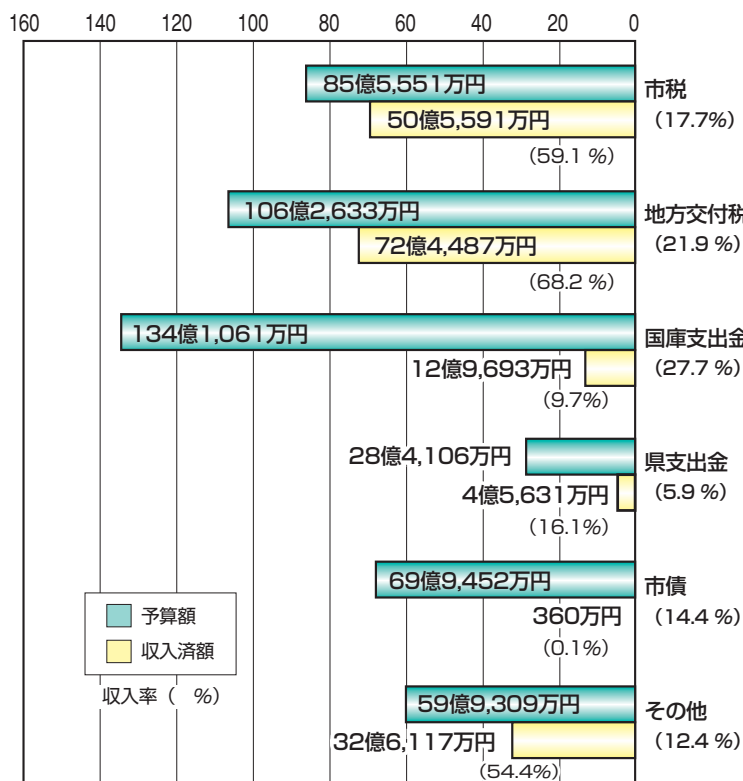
160 140 120 100 80 60 40 20 0

85億5,551万円
50億5,591万円
(59.1 %)
市税
(17.7%)

106億2,633万円
72億4,487万円
(68.2 %)
地方交付税
(21.9 %)

134億1,061万円
12億9,693万円
(9.7%)
国庫支出金
(27.7 %)

28億4,106万円
4億5,631万円
(16.1%)
県支出金
(5.9 %)

69億9,452万円
360万円
(0.1%)
市債
(14.4 %)

59億9,309万円
32億6,117万円
(54.4%)
その他
(12.4 %)

予算額
収入済額
収入率（ %）